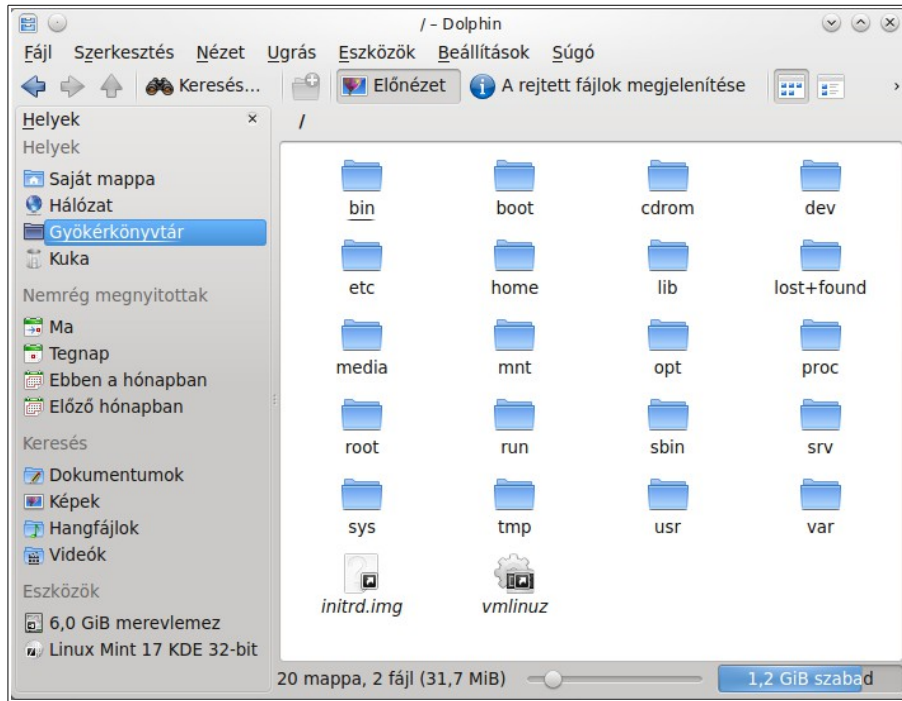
/ – Dolphin

Fájl Szerkesztés Nézet Ugrás Eszközök Beállítások Súgó

Keresés... Előnézet A rejtett fájlok megjelenítése

Helyek

/

Helyek
Saját mappa
Hálózat
Gyökérkönyvtár
Kuka

Nemrég megnyitottak
Ma
Tegnap
Ebben a hónapban
Előző hónapban

Keresés
Dokumentumok
Képek
Hangfájlok
Videók

Eszközök
6,0 GiB merevlemez
Linux Mint 17 KDE 32-bit

bin
boot
cdrom
dev
etc
home
lib
lost+found
media
mnt
opt
proc
root
run
sbin
srv
sys
tmp
usr
var
initrd.img
vmlinuz

20 mappa, 2 fájl (31,7 MiB)
1,2 GiB szabad